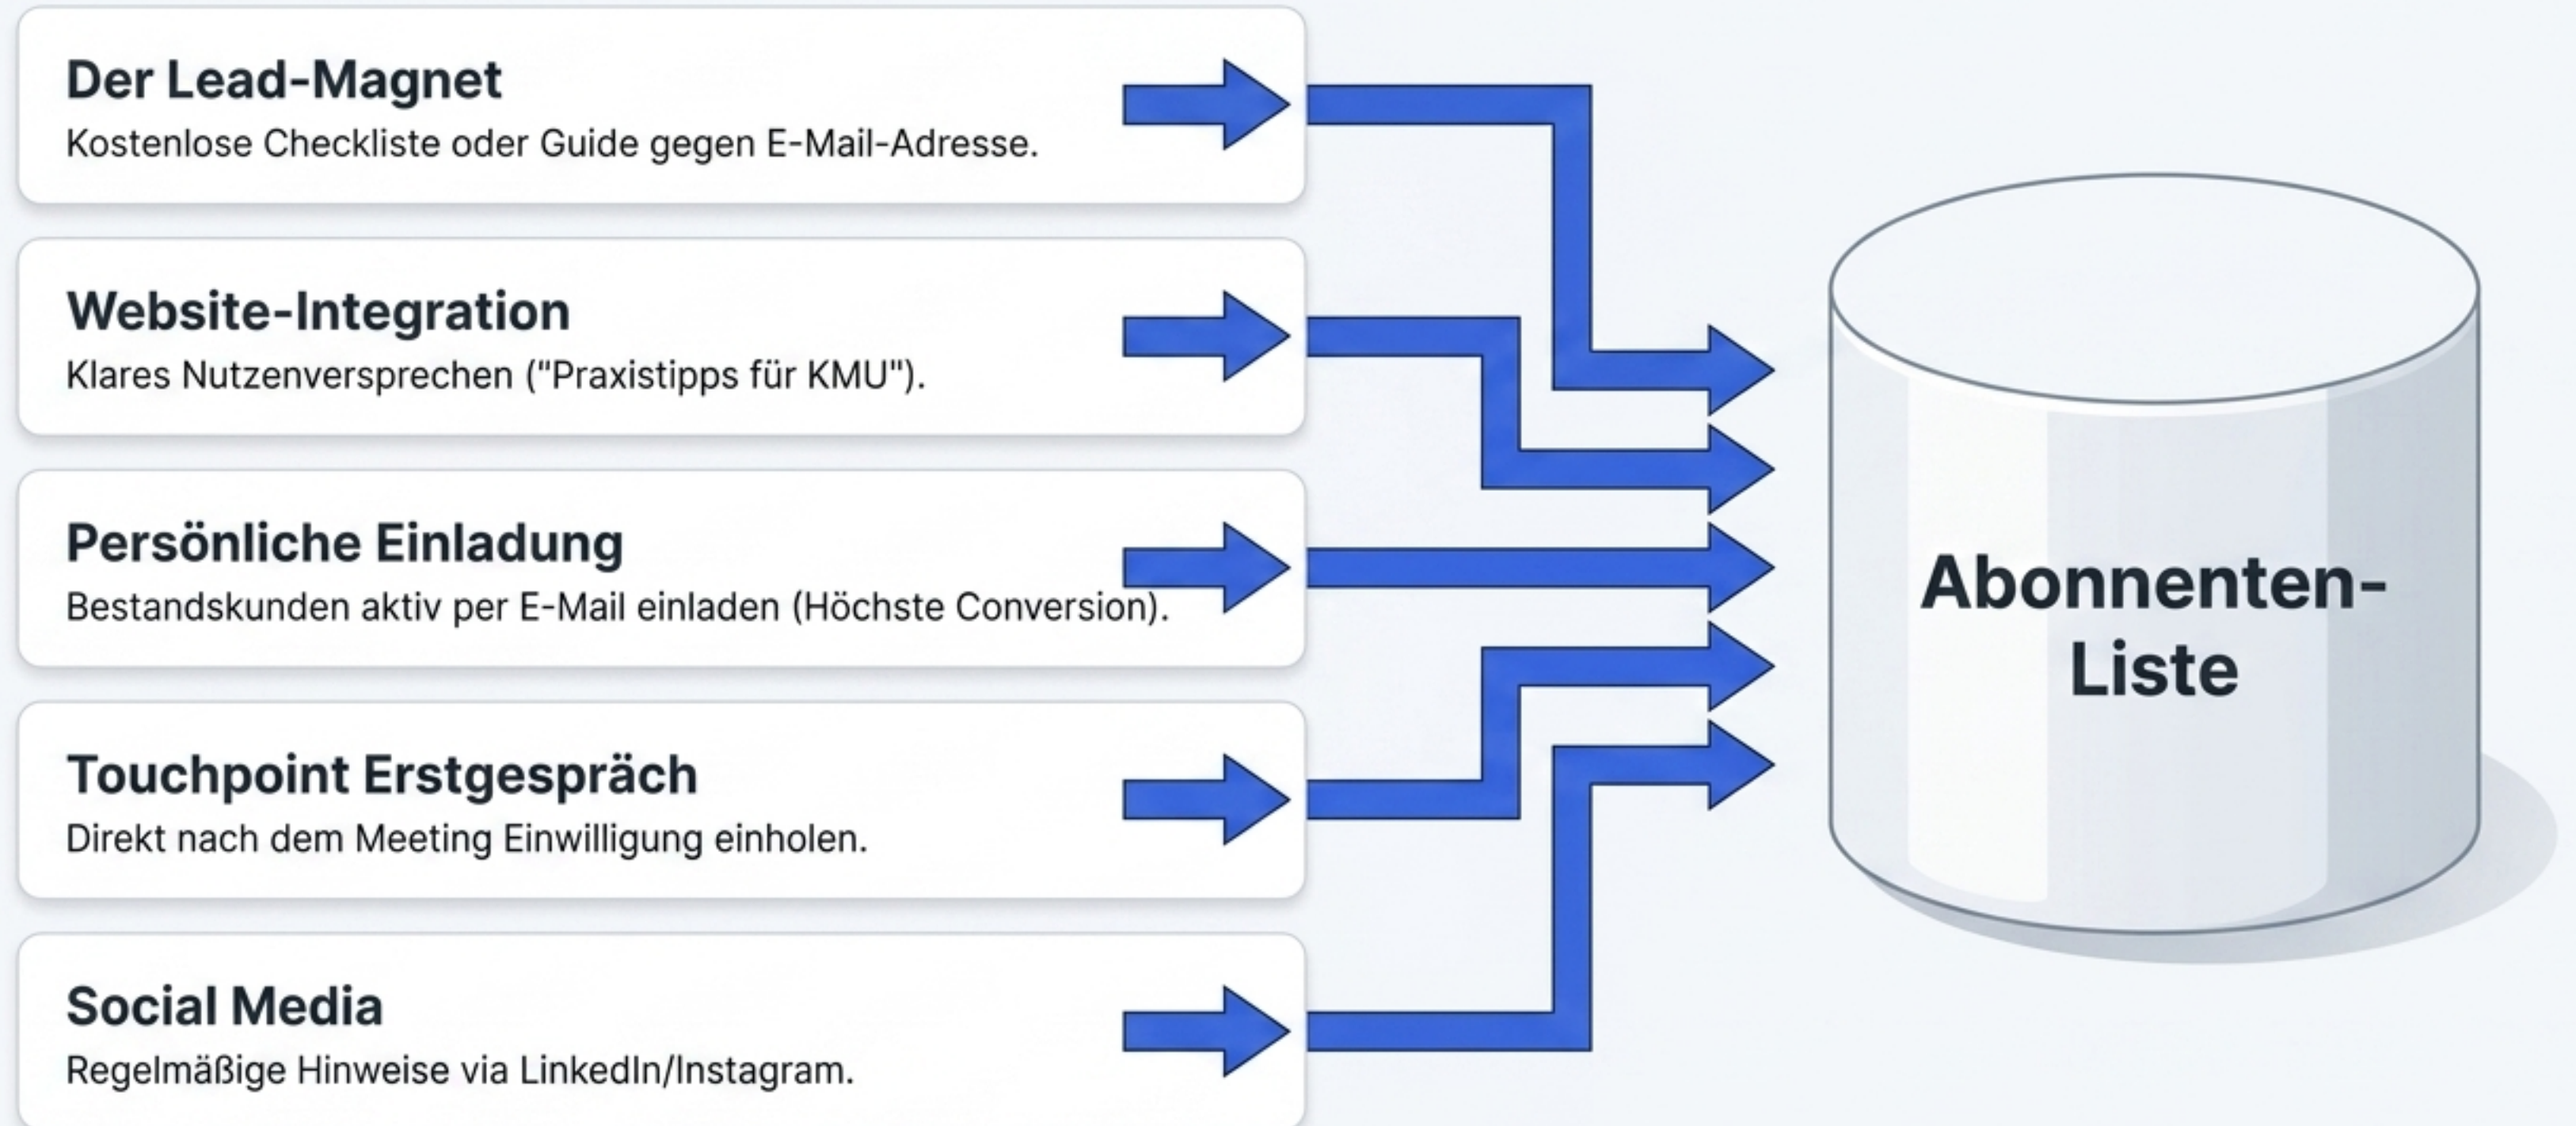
Der Lead-Magnet
Kostenlose Checkliste oder Guide gegen E-Mail-Adresse.

Website-Integration
Klares Nutzenversprechen ("Praxistipps für KMU").

Persönliche Einladung
Bestandskunden aktiv per E-Mail einladen (Höchste Conversion).

Touchpoint Erstgespräch
Direkt nach dem Meeting Einwilligung einholen.

Social Media
Regelmäßige Hinweise via LinkedIn/Instagram.

Abonnenten-Liste